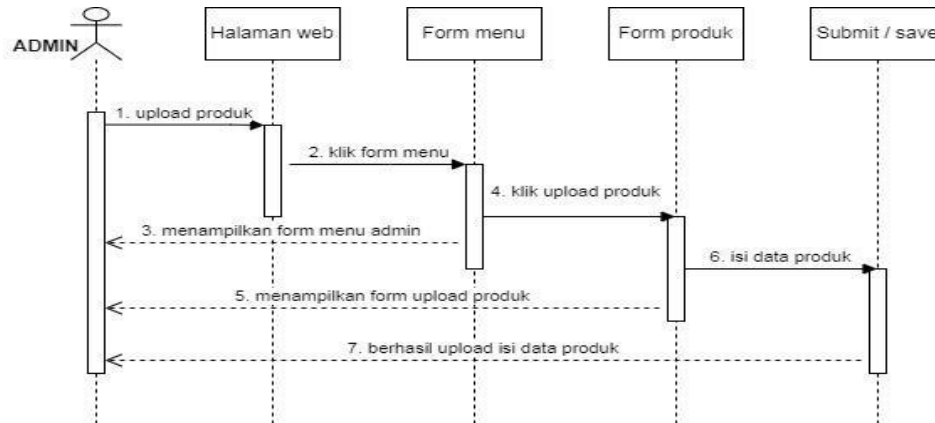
ADMIN

Halaman web

Form menu

Form produk

Submit / save

1. upload produk

2. klik form menu

4. klik upload produk

3. menampilkan form menu admin

6. isi data produk

5. menampilkan form upload produk

7. berhasil upload isi data produk